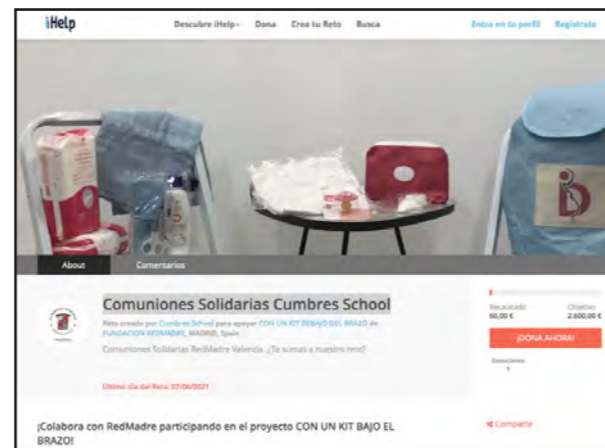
iHelp

Descubre iHelp · Dona · Crea tu Reto · Busca

Entra en tu perfil · Regístrate

About · Comentarios

Comuniones Solidarias Cumbres School

Reto creado por Cumbres School para apoyar CON UN KIT DEBAJO DEL BRAZO de FUNDACION REDMADRE, MADRID, Spain

Comuniones Solidarias RedMadre Valencia. ¿Te sumas a nuestro reto?

Último día del Reto: 07/06/2021

Recaudado 60,00 €

Objetivo 2.600,00 €

¡DONA AHORA!

Donaciones 1

¡Colabora con RedMadre participando en el proyecto CON UN KIT BAJO EL BRAZO!

Comparte